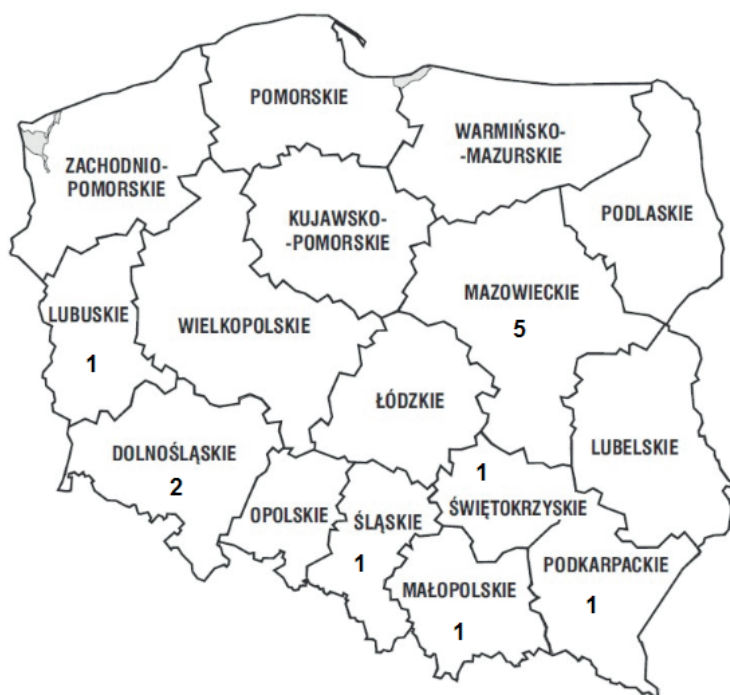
POMORSKIE

WARMIŃSKO-
-MAZURSKIE

ZACHODNIO-
POMORSKIE

KUJAWSKO-
-POMORSKIE

PODLASKIE

MAZOWIECKIE
5

LUBUSKIE
1

WIELKOPOLSKIE

ŁÓDZKIE

LUBELSKIE

DOLNOŚLĄSKIE
2

1
ŚWIĘTOKRZYSKIE

OPOLSKIE

ŚLĄSKIE
1

PODKARPACKIE
1

MAŁOPOLSKIE
1